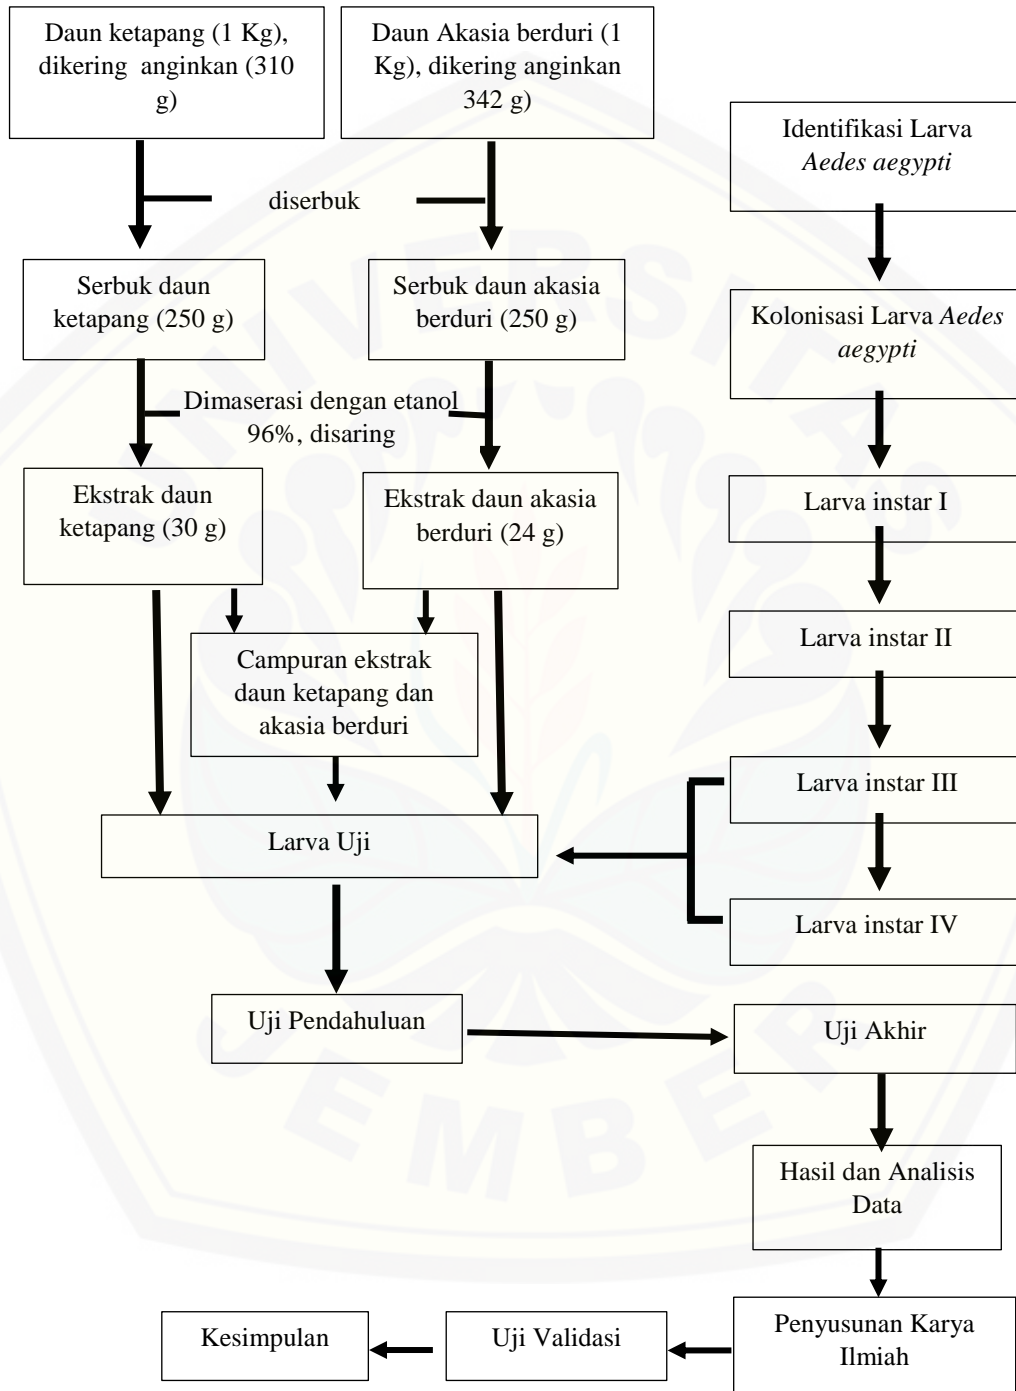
Daun ketapang (1 Kg), dikering anginkan (310 g)

Daun Akasia berduri (1 Kg), dikering anginkan 342 g)

Identifikasi Larva *Aedes aegypti*

diserbuk

Serbuk daun ketapang (250 g)

Serbuk daun akasia berduri (250 g)

Kolonisasi Larva *Aedes aegypti*

Dimaserasi dengan etanol 96%, disaring

Ekstrak daun ketapang (30 g)

Ekstrak daun akasia berduri (24 g)

Larva instar I

Larva instar II

Campuran ekstrak daun ketapang dan akasia berduri

Larva instar III

Larva Uji

Larva instar IV

Uji Pendahuluan

Uji Akhir

Hasil dan Analisis Data

Kesimpulan

Uji Validasi

Penyusunan Karya Ilmiah